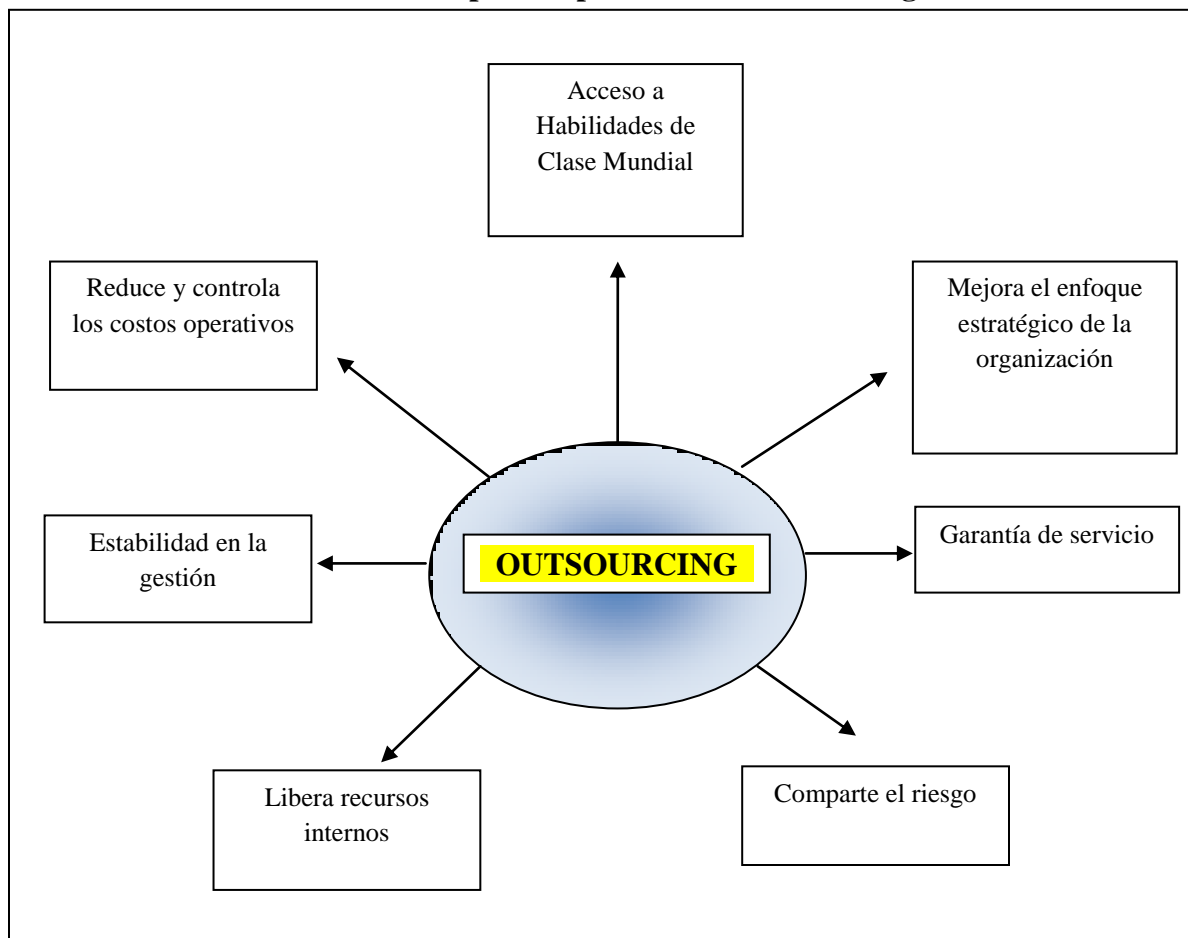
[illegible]

Acceso a Habilidades de Clase Mundial

Reduce y controla los costos operativos

Mejora el enfoque estratégico de la organización

OUTSOURCING

Estabilidad en la gestión

Garantía de servicio

Libera recursos internos

Comparte el riesgo